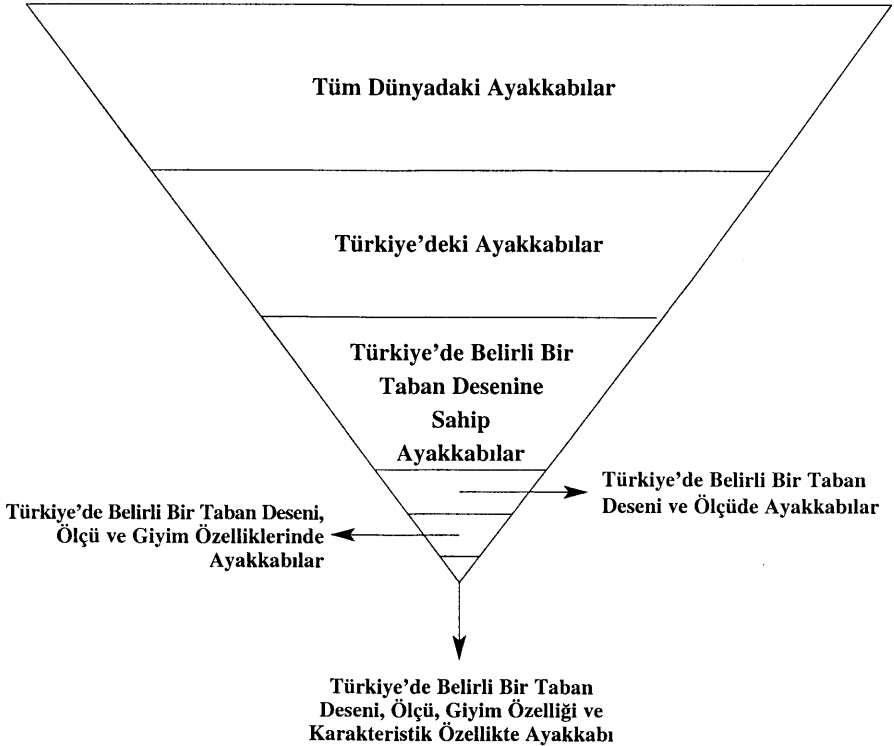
Tüm Dünyadaki Ayakkabılar

Türkiye'deki Ayakkabılar

Türkiye'de Belirli Bir Taban Desenine Sahip Ayakkabılar

Türkiye'de Belirli Bir Taban Deseni ve Ölçüde Ayakkabılar

Türkiye'de Belirli Bir Taban Deseni, Ölçü ve Giyim Özelliklerinde Ayakkabılar

Türkiye'de Belirli Bir Taban Deseni, Ölçü, Giyim Özelliği ve Karakteristik Özellikte Ayakkabı